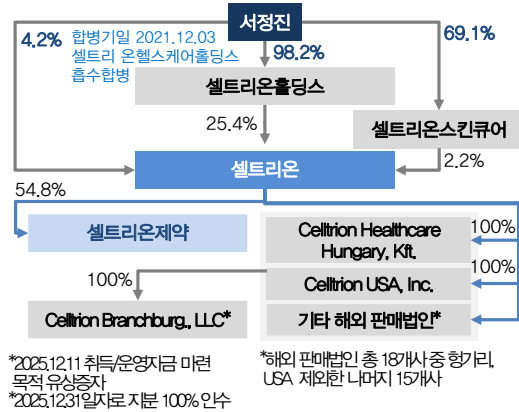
서정진

4.2%

합병기일 2021.12.03
셀트리 온헬스케어홀딩스
흡수합병

98.2%

69.1%

셀트리온홀딩스

25.4%

셀트리온스킨큐어

셀트리온

2.2%

54.8%

셀트리온제약

Celltrion Healthcare Hungary, Kft.

100%

Celltrion USA, Inc.

100%

100%

Celltrion Branchburg., LLC*

기타 해외 판매법인*

*2025.12.11 취득/운영자금 마련 목적 유상증자
*2025.12.31일자로 지분 100% 인수

*해외 판매법인 총 18개사 중 헝가리, USA 제외한 나머지 15개사